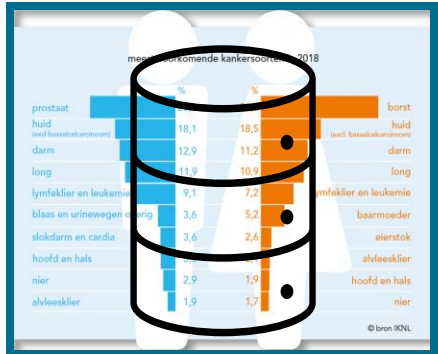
meest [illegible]oorkomende kankersoorte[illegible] 2018

%
prostaat
huid (excl. basaalcelcarcinoom) 18,1
darm 12,9
long 11,9
lymfeklier en leukemie 9,1
blaas en urinewegen overig 3,6
slokdarm en cardia 3,6
hoofd en hals
nier 2,9
alvleesklier 1,9

%
borst
18,5 huid (excl. basaalcelcarcinoom)
11,2 darm
10,9 long
7,2 lymfeklier en leukemie
5,2 baarmoeder
2,6 eierstok
alvleesklier
1,9 hoofd en hals
1,7 nier

© bron IKNL